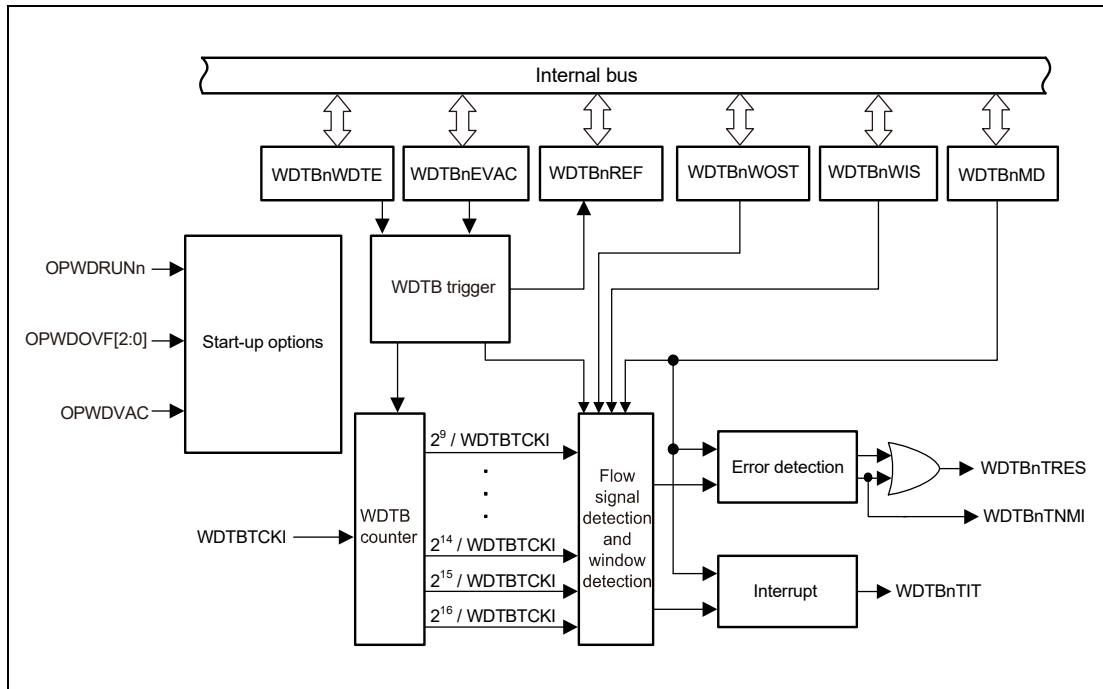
Internal bus

WDTBnWDTE

WDTBnEVAC

WDTBnREF

WDTBnWOST

WDTBnWIS

WDTBnMD

OPWDRUNn

OPWDOVF[2:0]

OPWDVAC

Start-up options

WDTB trigger

WDTBTCKI

WDTB counter

$2^9$ / WDTBTCKI

.
.
.

$2^{14}$ / WDTBTCKI

$2^{15}$ / WDTBTCKI

$2^{16}$ / WDTBTCKI

Flow signal detection and window detection

Error detection

WDTBnTRES

WDTBnTNMI

Interrupt

WDTBnTIT